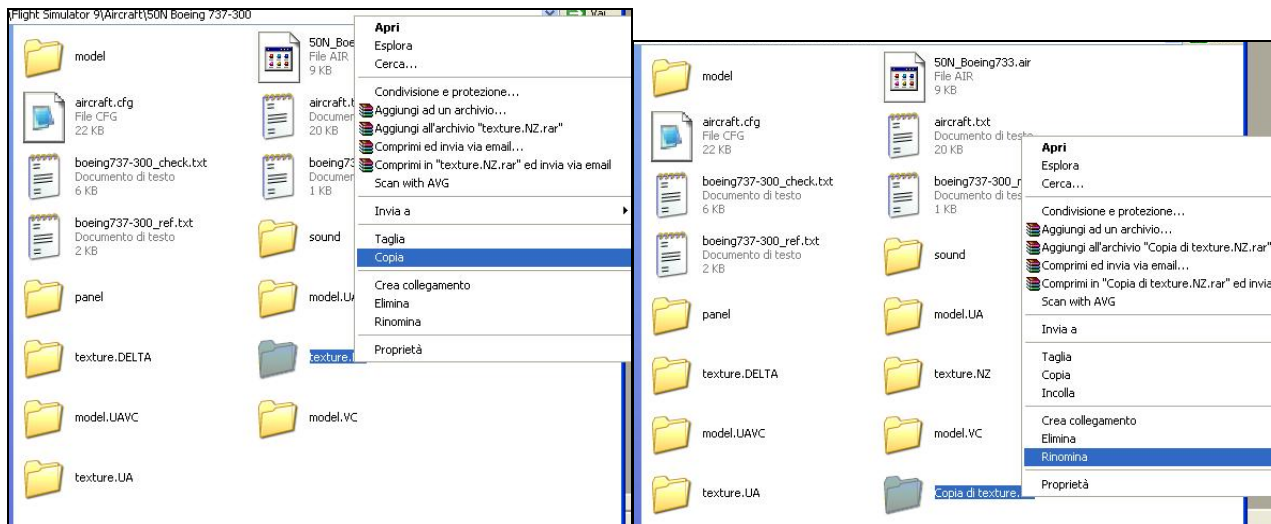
\Flight Simulator 9\Aircraft\50N Boeing 737-300

Vai

model

50N_Boe
File AIR
9 KB

aircraft.cfg
File CFG
22 KB

aircraft.t
Documen
20 KB

boeing737-300_check.txt
Documento di testo
6 KB

boeing73
Documer
1 KB

boeing737-300_ref.txt
Documento di testo
2 KB

sound

panel

model.UA

texture.DELTA

texture.I

model.UAVC

model.VC

texture.UA

Apri
Esplora
Cerca...
Condivisione e protezione...
Aggiungi ad un archivio...
Aggiungi all'archivio "texture.NZ.rar"
Comprimi ed invia via email...
Comprimi in "texture.NZ.rar" ed invia via email
Scan with AVG
Invia a
Taglia
Copia
Crea collegamento
Elimina
Rinomina
Proprietà

model

50N_Boeing733.air
File AIR
9 KB

aircraft.cfg
File CFG
22 KB

aircraft.txt
Documento di testo
20 KB

boeing737-300_check.txt
Documento di testo
6 KB

boeing737-300_r
Documento di tes
1 KB

boeing737-300_ref.txt
Documento di testo
2 KB

sound

panel

model.UA

texture.DELTA

texture.NZ

model.UAVC

model.VC

texture.UA

Copia di texture.

Apri
Esplora
Cerca...
Condivisione e protezione...
Aggiungi ad un archivio...
Aggiungi all'archivio "Copia di texture.NZ.rar"
Comprimi ed invia via email...
Comprimi in "Copia di texture.NZ.rar" ed invia
Scan with AVG
Invia a
Taglia
Copia
Incolla
Crea collegamento
Elimina
Rinomina
Proprietà